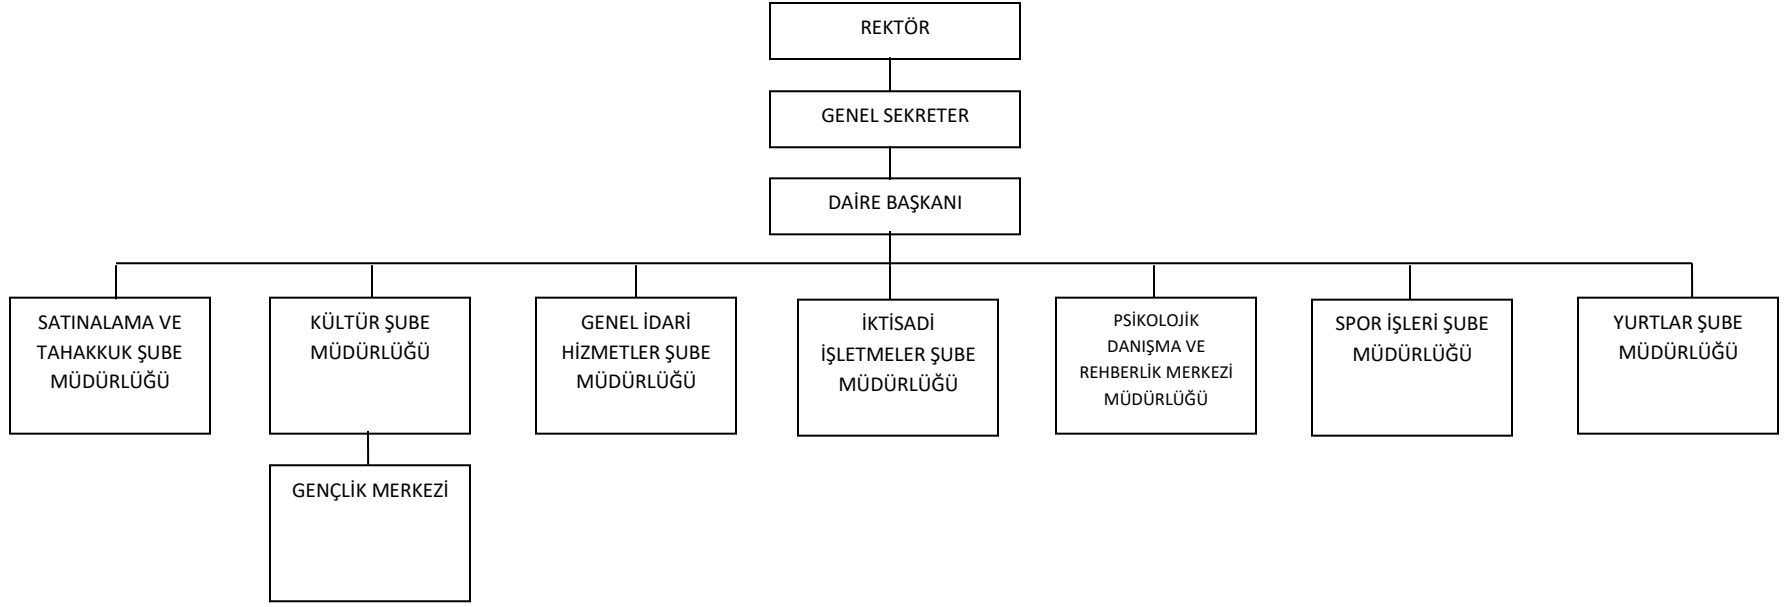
REKTÖR

GENEL SEKRETER

DAİRE BAŞKANI

SATINALAMA VE TAHAKKUK ŞUBE MÜDÜRLÜĞÜ

KÜLTÜR ŞUBE MÜDÜRLÜĞÜ

GENÇLİK MERKEZİ

GENEL İDARİ HİZMETLER ŞUBE MÜDÜRLÜĞÜ

İKTİSADİ İŞLETMELER ŞUBE MÜDÜRLÜĞÜ

PSİKOLOJİK DANIŞMA VE REHBERLİK MERKEZİ MÜDÜRLÜĞÜ

SPOR İŞLERİ ŞUBE MÜDÜRLÜĞÜ

YURTLAR ŞUBE MÜDÜRLÜĞÜ